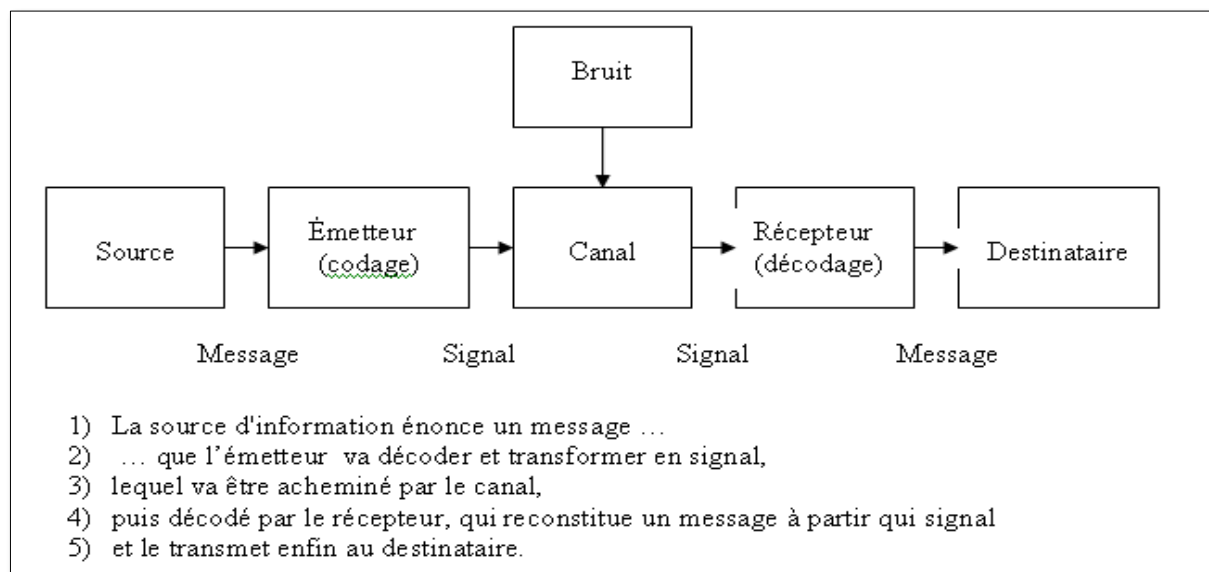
Bruit

Source

Émetteur (codage)

Canal

Récepteur (décodage)

Destinataire

Message

Signal

Signal

Message

1) La source d'information énonce un message …
2) … que l'émetteur va décoder et transformer en signal,
3) lequel va être acheminé par le canal,
4) puis décodé par le récepteur, qui reconstitue un message à partir qui signal
5) et le transmet enfin au destinataire.